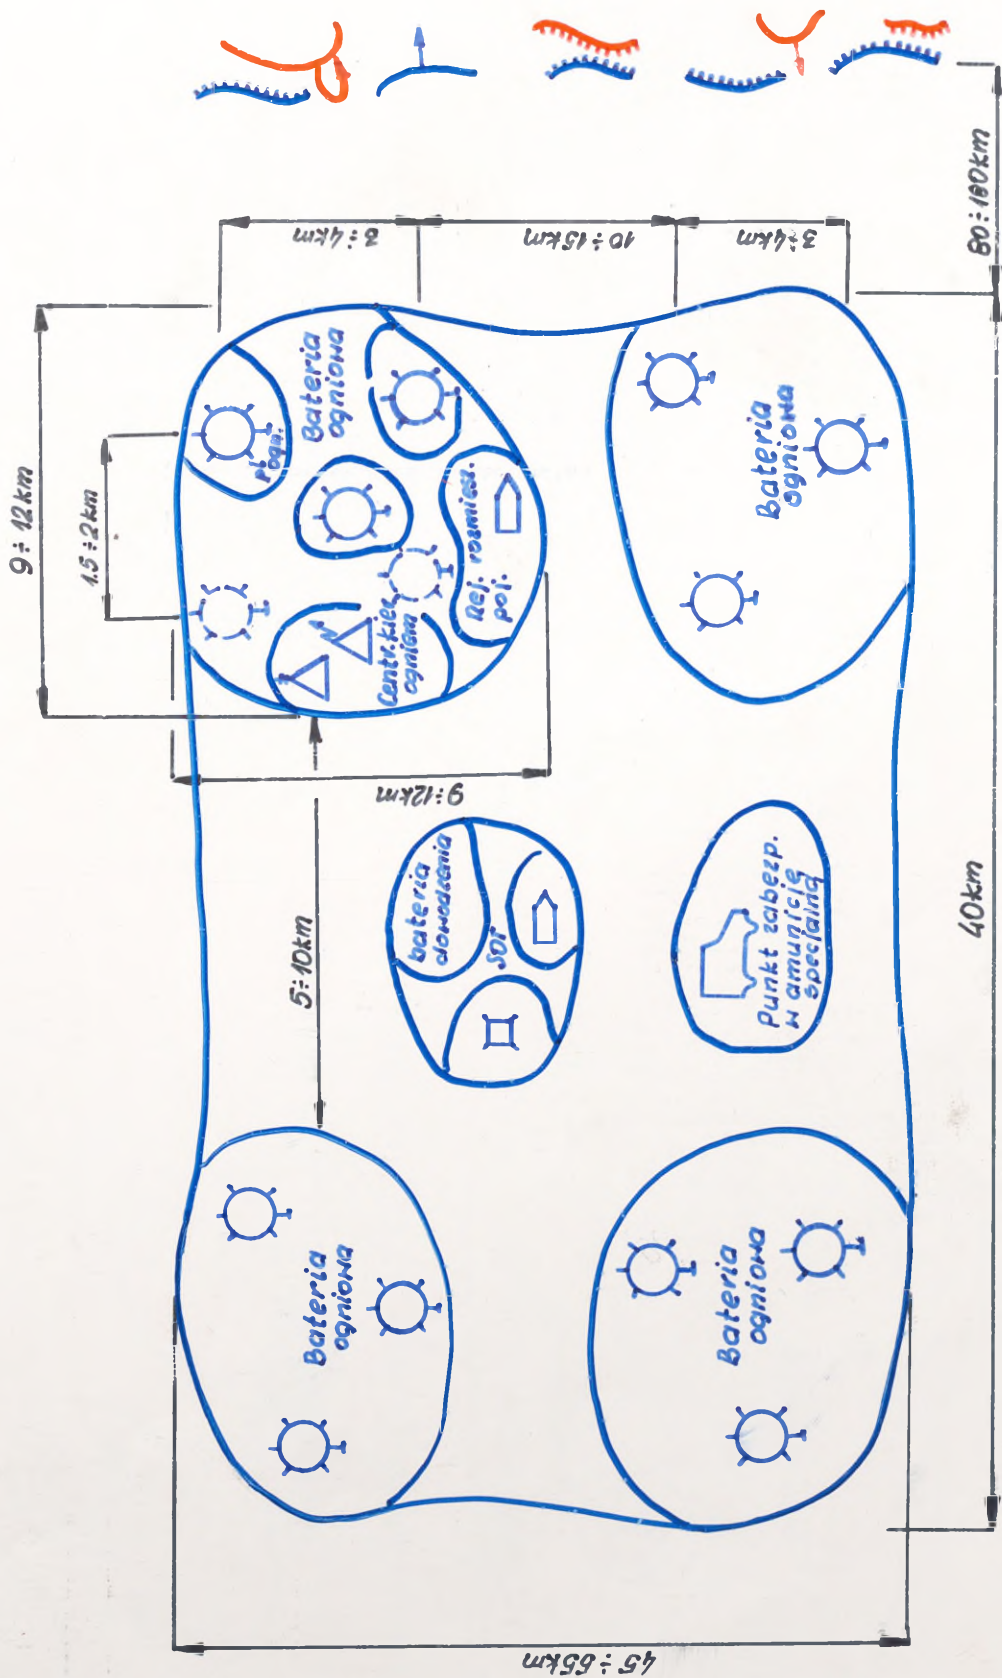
80÷100km

3÷4km

10÷15km

3÷4km

9÷12km

1,5÷2km

Bateria ogniowa

P.ogn.

Rej. rozmieszcz. poj.

Centr. kier. ogniem

Bateria ogniowa

9÷12km

5÷10km

bateria dowodzenia

SOi

Punkt zabezp. w amunicję specjalną

40km

Bateria ogniowa

Bateria ogniowa

45÷65km